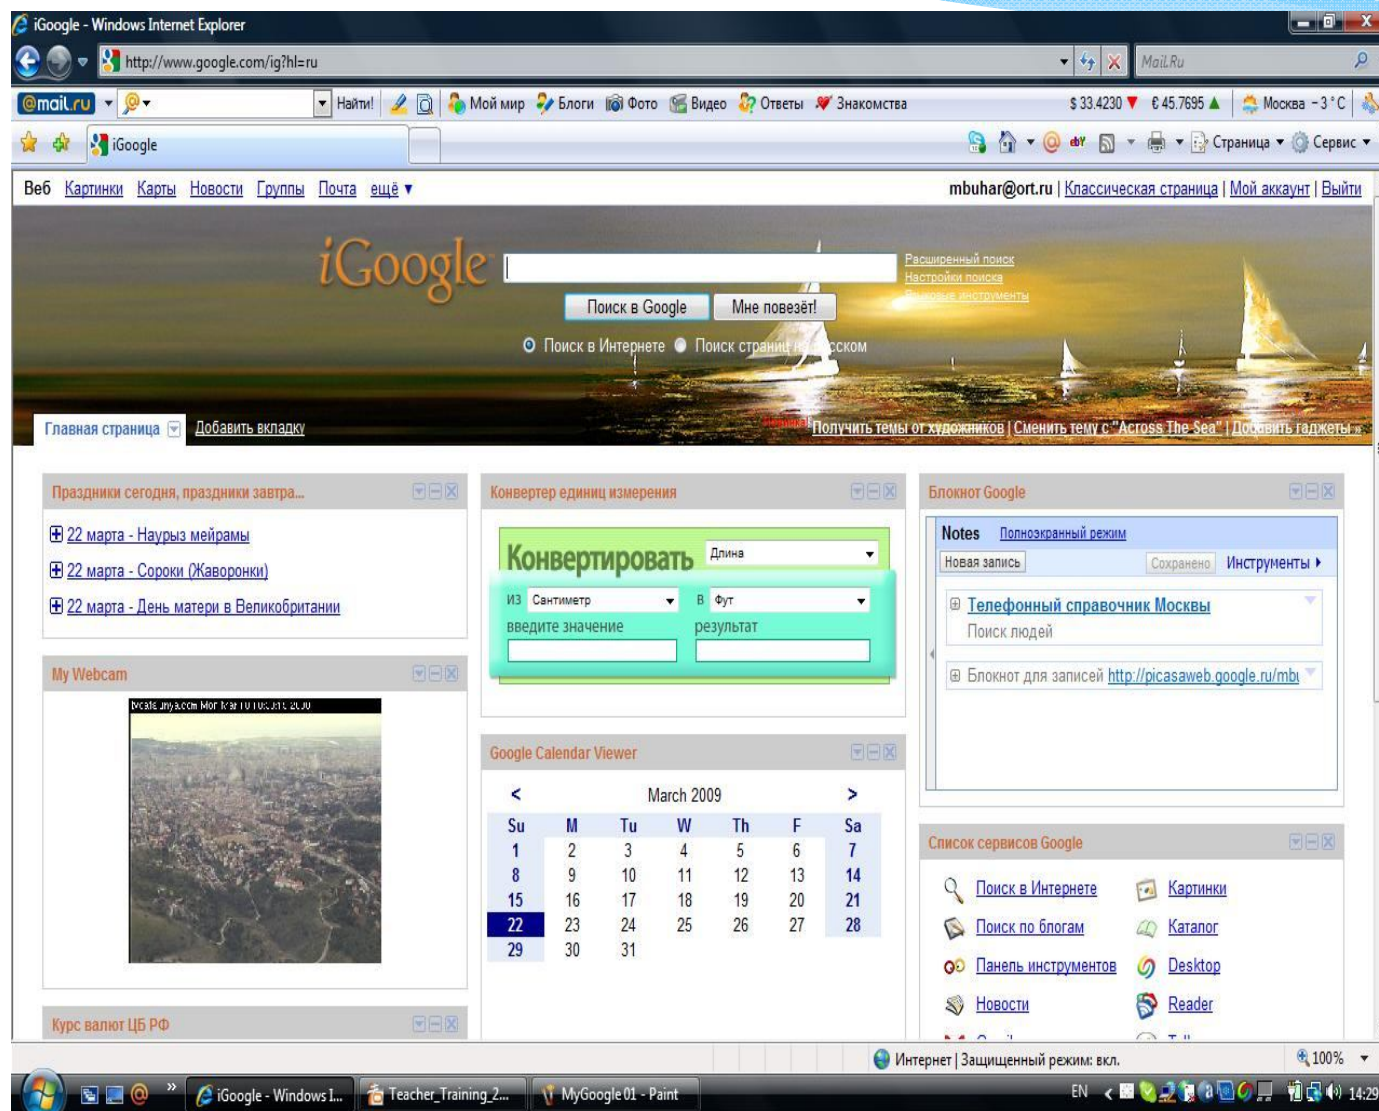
iGoogle - Windows Internet Explorer

http://www.google.com/ig?hl=ru

Mail.Ru

@mail.ru Найти! Мой мир Блоги Фото Видео Ответы Знакомства $ 33.4230 € 45.7695 Москва -3 °C

iGoogle

Страница Сервис

Веб Картинки Карты Новости Группы Почта ещё ▾

mbuhar@ort.ru | Классическая страница | Мой аккаунт | Выйти

iGoogle

Расширенный поиск
Настройки поиска
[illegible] инструменты

Поиск в Google Мне повезёт!

Поиск в Интернете Поиск страниц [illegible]ском

Главная страница Добавить вкладку

Получить темы от художников | Сменить тему с "Across The Sea" | Добавить гаджеты »

Праздники сегодня, праздники завтра...

22 марта - Наурыз мейрамы
22 марта - Сороки (Жаворонки)
22 марта - День матери в Великобритании

My Webcam

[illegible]

Курс валют ЦБ РФ

Конвертер единиц измерения

Конвертировать Длина

Из Сантиметр В Фут
введите значение результат

Google Calendar Viewer

<
March 2009
>

| Su | M | Tu | W | Th | F | Sa |
|---|---|---|---|---|---|---|
| 1 | 2 | 3 | 4 | 5 | 6 | 7 |
| 8 | 9 | 10 | 11 | 12 | 13 | 14 |
| 15 | 16 | 17 | 18 | 19 | 20 | 21 |
| 22 | 23 | 24 | 25 | 26 | 27 | 28 |
| 29 | 30 | 31 | | | | |

Блокнот Google

Notes Полноэкранный режим
Новая запись Сохранено Инструменты ▸

Телефонный справочник Москвы
Поиск людей

Блокнот для записей http://picasaweb.google.ru/mbu

Список сервисов Google

Поиск в Интернете Картинки
Поиск по блогам Каталог
Панель инструментов Desktop
Новости Reader

Интернет | Защищенный режим: вкл. 100%

iGoogle - Windows I... Teacher_Training_2... MyGoogle 01 - Paint EN 14:29